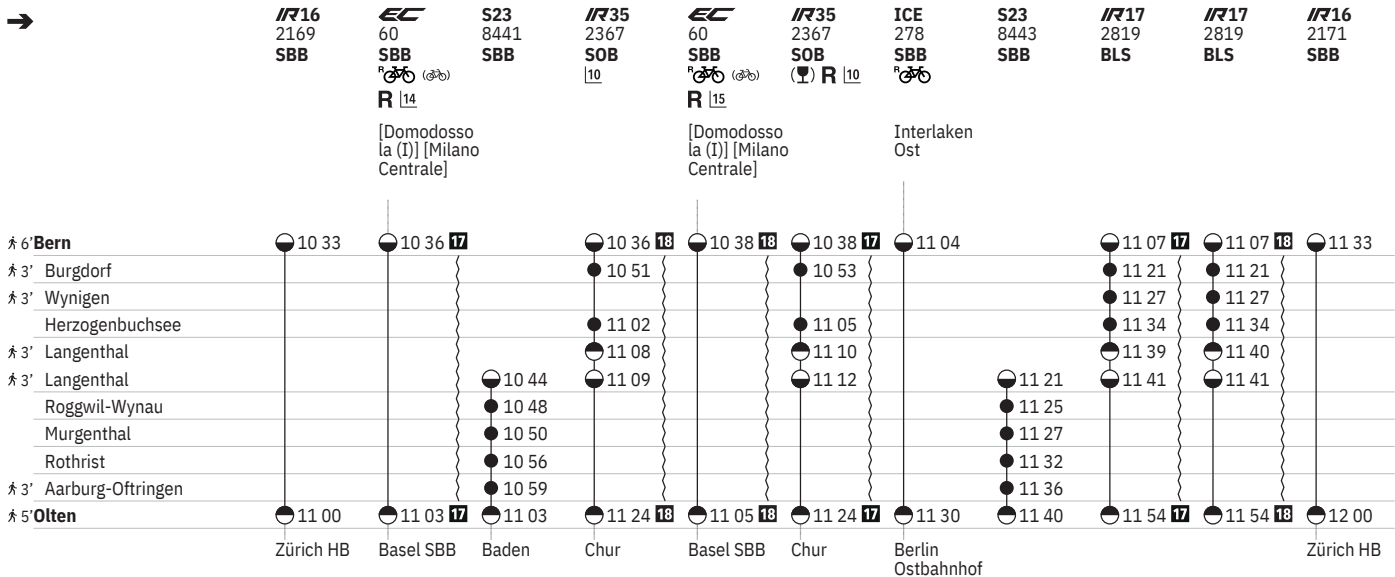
| ➔ | IR16 2169 SBB | EC 60 SBB R 14 [Domodossola (I)] [Milano Centrale] | S23 8441 SBB | IR35 2367 SOB 10 | EC 60 SBB R 15 [Domodossola (I)] [Milano Centrale] | IR35 2367 SOB R 10 | ICE 278 SBB Interlaken Ost | S23 8443 SBB | IR17 2819 BLS | IR17 2819 BLS | IR16 2171 SBB |
|---|---|---|---|---|---|---|---|---|---|---|---|
| 6' Bern | 10 33 | 10 36 17 | | 10 36 18 | 10 38 18 | 10 38 17 | 11 04 | | 11 07 17 | 11 07 18 | 11 33 |
| 3' Burgdorf | | | | 10 51 | | 10 53 | | | 11 21 | 11 21 | |
| 3' Wynigen | | | | | | | | | 11 27 | 11 27 | |
| Herzogenbuchsee | | | | 11 02 | | 11 05 | | | 11 34 | 11 34 | |
| 3' Langenthal | | | | 11 08 | | 11 10 | | | 11 39 | 11 40 | |
| 3' Langenthal | | | 10 44 | 11 09 | | 11 12 | | 11 21 | 11 41 | 11 41 | |
| Roggwil-Wynau | | | 10 48 | | | | | 11 25 | | | |
| Murgenthal | | | 10 50 | | | | | 11 27 | | | |
| Rothrist | | | 10 56 | | | | | 11 32 | | | |
| 3' Aarburg-Oftringen | | | 10 59 | | | | | 11 36 | | | |
| 5' Olten | 11 00 | 11 03 17 | 11 03 | 11 24 18 | 11 05 18 | 11 24 17 | 11 30 | 11 40 | 11 54 17 | 11 54 18 | 12 00 |
| | Zürich HB | Basel SBB | Baden | Chur | Basel SBB | Chur | Berlin Ostbahnhof | | | | Zürich HB |